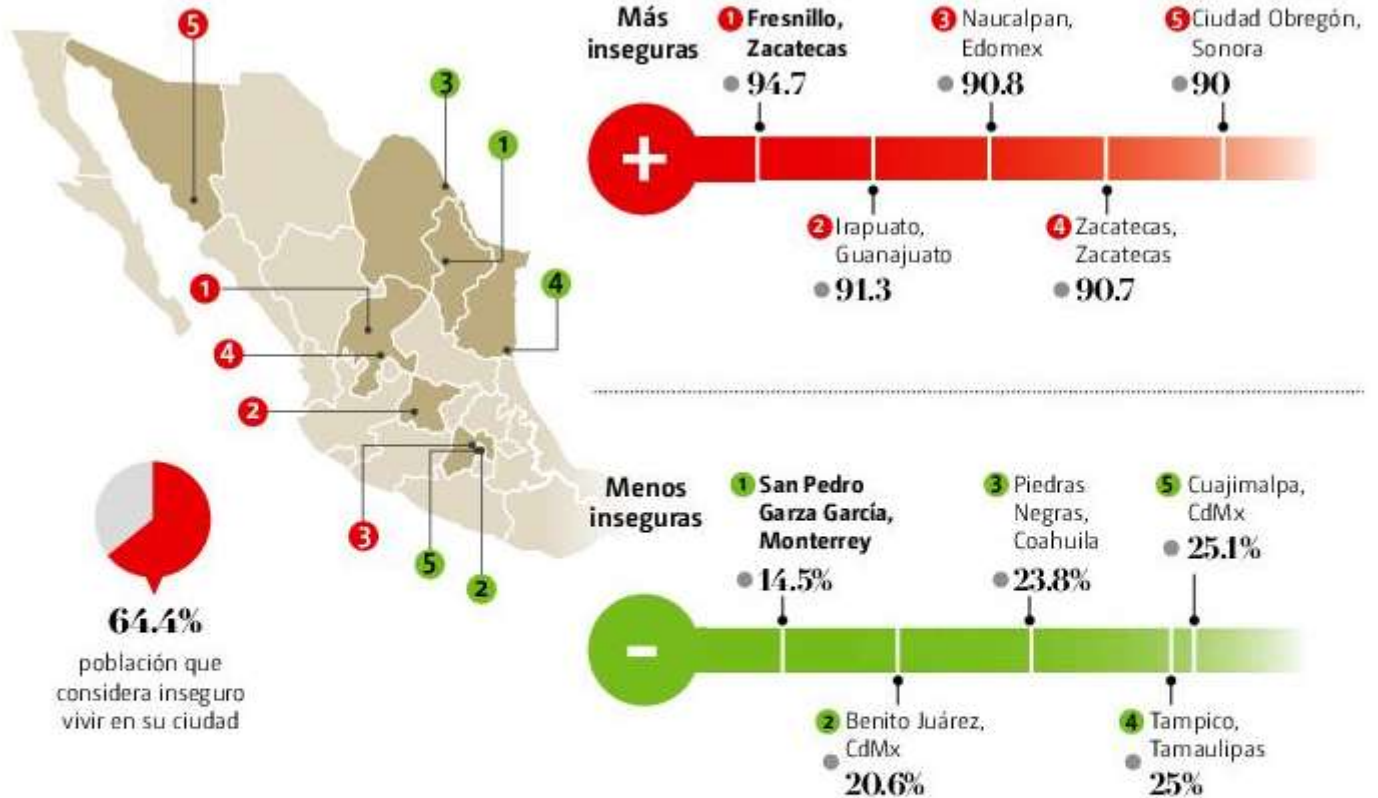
5

3

1

1

4

4

2

3

5

2

64.4%
población que considera inseguro vivir en su ciudad

Más inseguras

1 Fresnillo, Zacatecas
94.7

3 Naucalpan, Edomex
90.8

5 Ciudad Obregón, Sonora
90

+

2 Irapuato, Guanajuato
91.3

4 Zacatecas, Zacatecas
90.7

Menos inseguras

1 San Pedro Garza García, Monterrey
14.5%

3 Piedras Negras, Coahuila
23.8%

5 Cuajimalpa, CdMx
25.1%

-

2 Benito Juárez, CdMx
20.6%

4 Tampico, Tamaulipas
25%